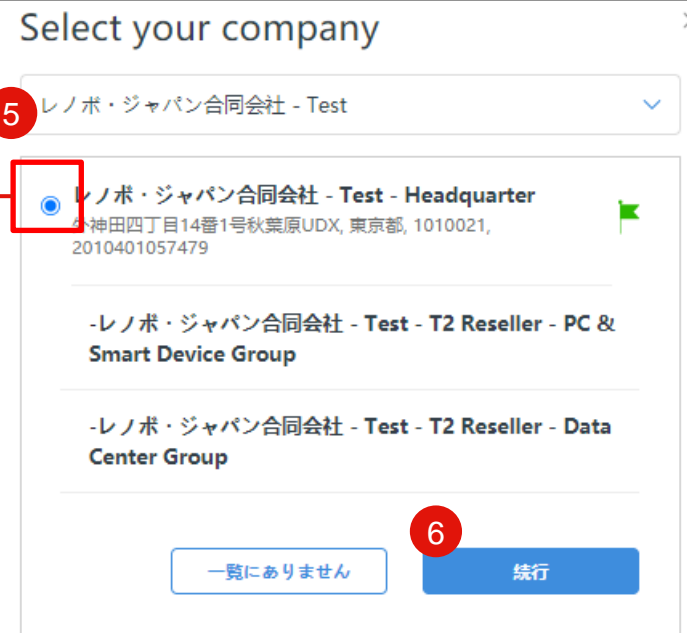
Select your company

5

レノボ・ジャパン合同会社 - Test

レノボ・ジャパン合同会社 - Test - Headquarter
外神田四丁目14番1号秋葉原UDX, 東京都, 1010021, 2010401057479

-レノボ・ジャパン合同会社 - Test - T2 Reseller - PC & Smart Device Group

-レノボ・ジャパン合同会社 - Test - T2 Reseller - Data Center Group

6

一覧にありません

続行